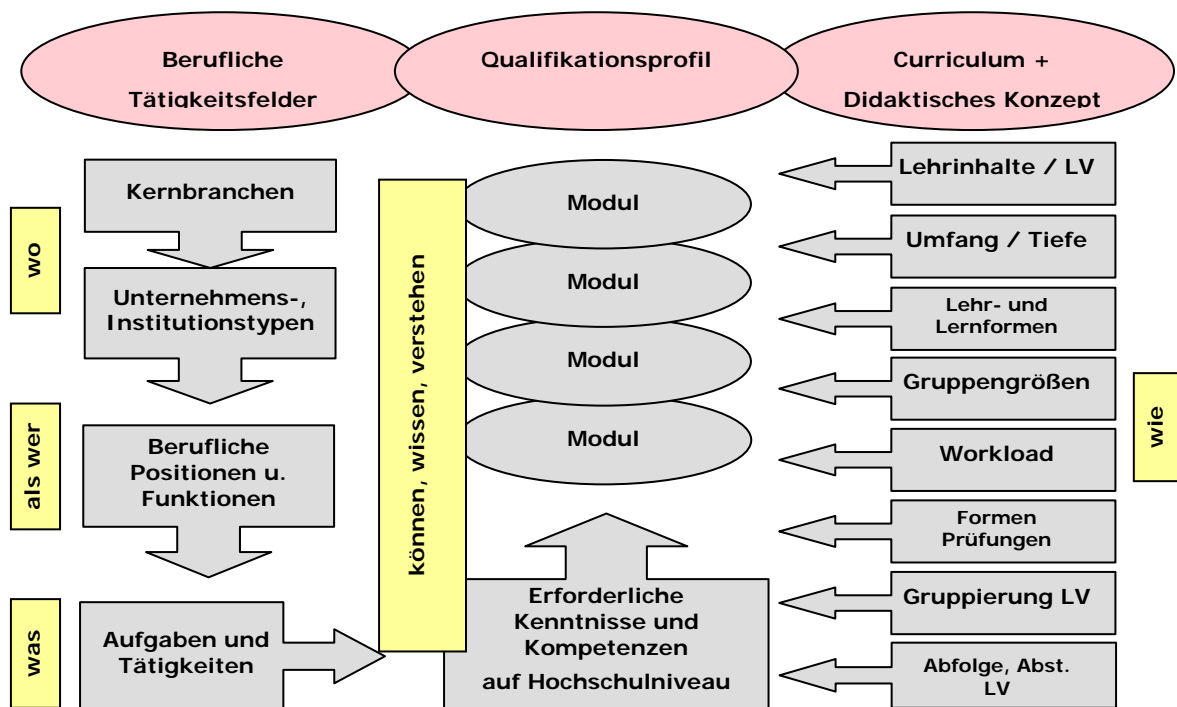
Berufliche Tätigkeitsfelder

Qualifikationsprofil

Curriculum + Didaktisches Konzept

wo

Kernbranchen

Unternehmens-, Institutionstypen

als wer

Berufliche Positionen u. Funktionen

was

Aufgaben und Tätigkeiten

können, wissen, verstehen

Modul

Modul

Modul

Modul

Erforderliche Kenntnisse und Kompetenzen auf Hochschulniveau

Lehrinhalte / LV

Umfang / Tiefe

Lehr- und Lernformen

Gruppengrößen

Workload

Formen Prüfungen

Gruppierung LV

Abfolge, Abst. LV

wie